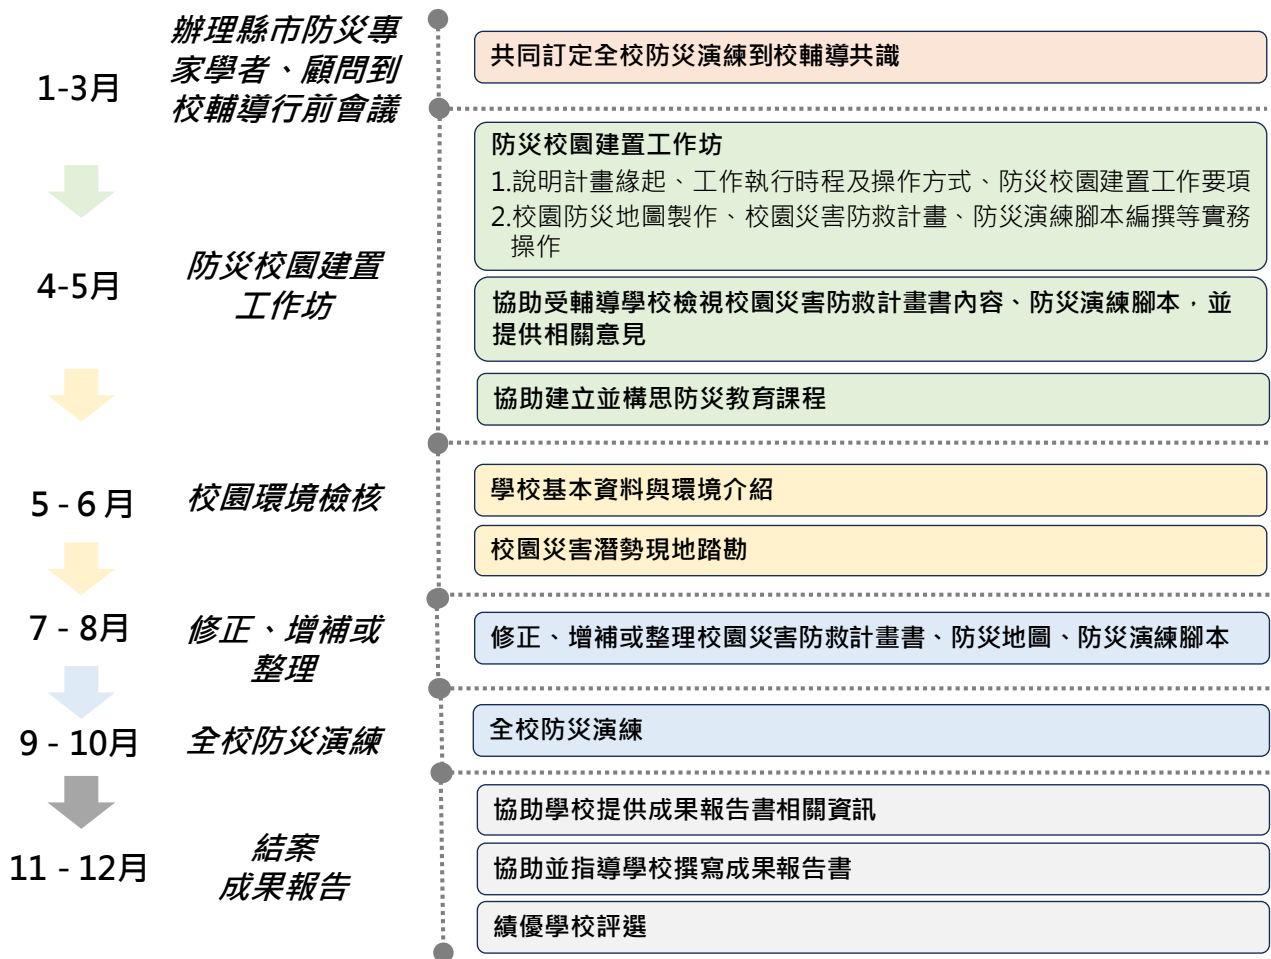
1-3月

辦理縣市防災專家學者、顧問到校輔導行前會議

共同訂定全校防災演練到校輔導共識

4-5月

防災校園建置工作坊

防災校園建置工作坊
1.說明計畫緣起、工作執行時程及操作方式、防災校園建置工作要項
2.校園防災地圖製作、校園災害防救計畫、防災演練腳本編撰等實務操作

協助受輔導學校檢視校園災害防救計畫書內容、防災演練腳本，並提供相關意見

協助建立並構思防災教育課程

5 - 6 月

校園環境檢核

學校基本資料與環境介紹

校園災害潛勢現地踏勘

7 - 8月

修正、增補或整理

修正、增補或整理校園災害防救計畫書、防災地圖、防災演練腳本

9 - 10月

全校防災演練

全校防災演練

11 - 12月

結案成果報告

協助學校提供成果報告書相關資訊

協助並指導學校撰寫成果報告書

績優學校評選